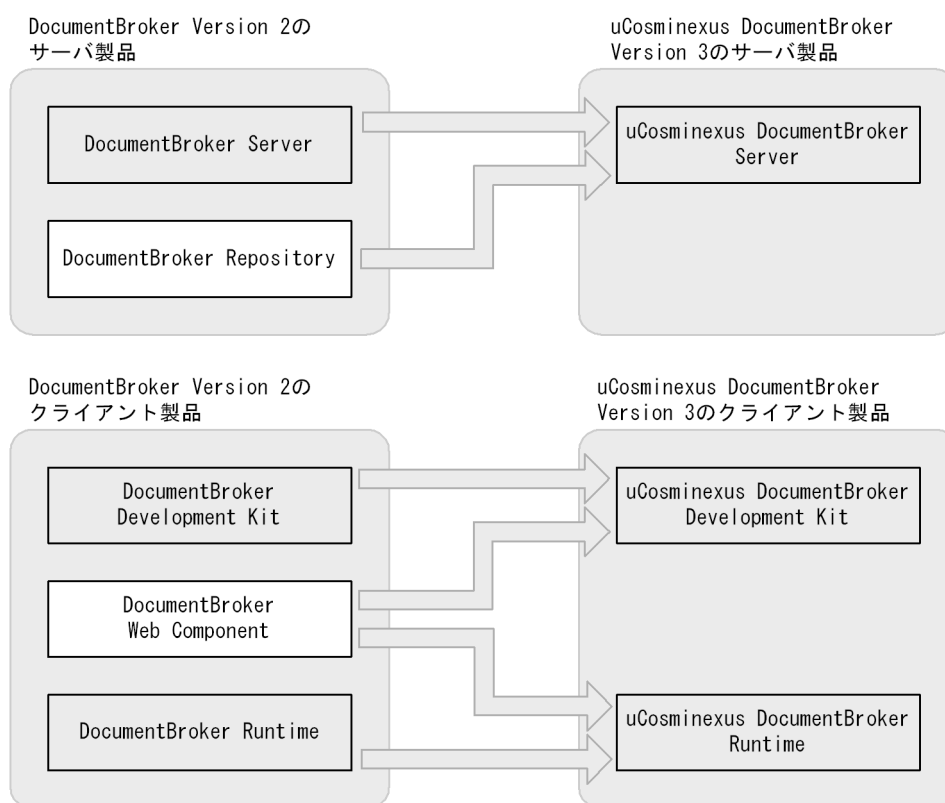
DocumentBroker Version 2のサーバ製品

DocumentBroker Server

DocumentBroker Repository

uCosminexus DocumentBroker Version 3のサーバ製品

uCosminexus DocumentBroker Server

DocumentBroker Version 2のクライアント製品

DocumentBroker Development Kit

DocumentBroker Web Component

DocumentBroker Runtime

uCosminexus DocumentBroker Version 3のクライアント製品

uCosminexus DocumentBroker Development Kit

uCosminexus DocumentBroker Runtime